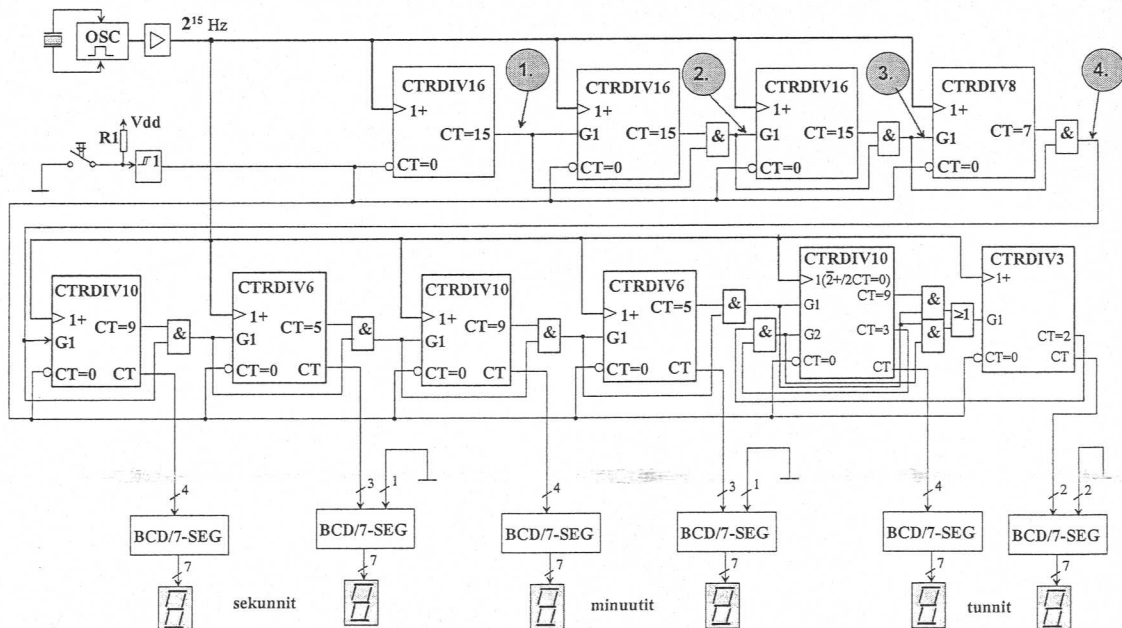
OSC
$2^{15}$ Hz
R1
Vdd
1
CTRDIV16
1+
CT=15
CT=0
1.
CTRDIV16
1+
G1
CT=15
CT=0
&
2.
CTRDIV16
1+
G1
CT=15
CT=0
&
3.
CTRDIV8
1+
G1
CT=7
CT=0
&
4.

CTRDIV10
1+
G1
CT=9
CT=0
CT
&
CTRDIV6
1+
G1
CT=5
CT=0
CT
&
CTRDIV10
1+
G1
CT=9
CT=0
CT
&
CTRDIV6
1+
G1
CT=5
CT=0
CT
&
CTRDIV10
$1(\overline{2}+/2CT=0)$
G1
G2
CT=9
CT=3
CT=0
CT
&
&
&
≥1
CTRDIV3
1+
G1
CT=2
CT=0
CT

4
3
1
4
3
1
4
2
2
BCD/7-SEG
BCD/7-SEG
BCD/7-SEG
BCD/7-SEG
BCD/7-SEG
BCD/7-SEG
7
7
7
7
7
7
sekunnit
minuutit
tunnit